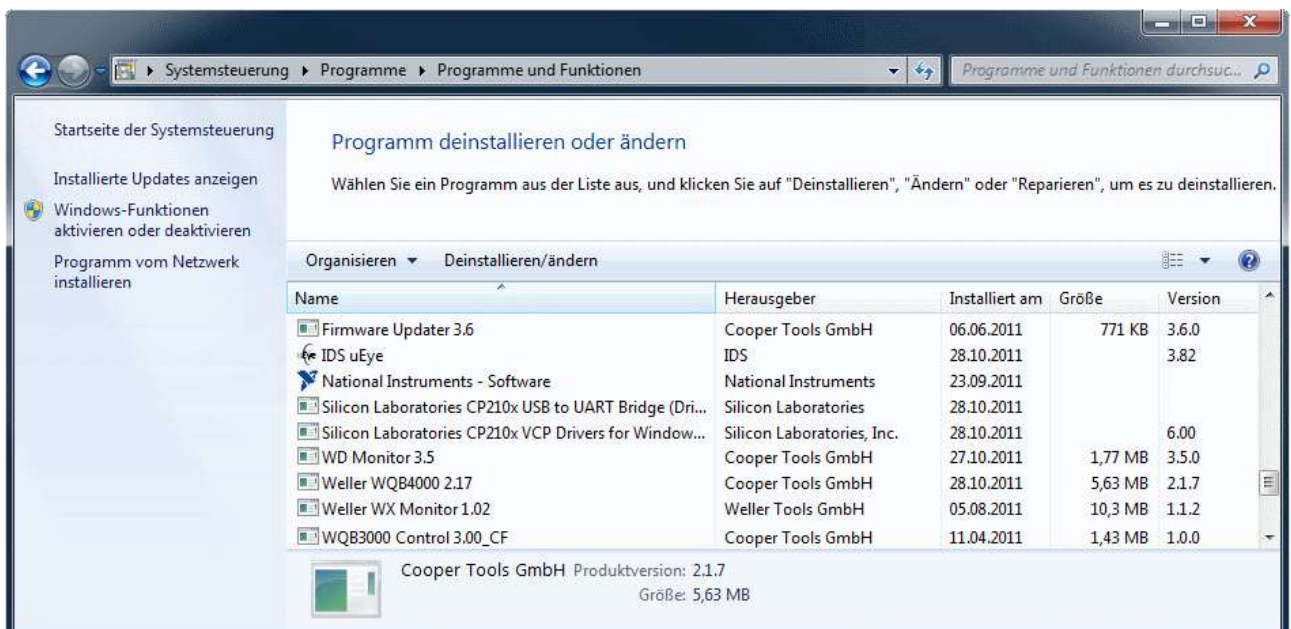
▸ Systemsteuerung ▸ Programme ▸ Programme und Funktionen

Programme und Funktionen durchsuc...

Startseite der Systemsteuerung

Installierte Updates anzeigen

Windows-Funktionen aktivieren oder deaktivieren

Programm vom Netzwerk installieren

Programm deinstallieren oder ändern

Wählen Sie ein Programm aus der Liste aus, und klicken Sie auf "Deinstallieren", "Ändern" oder "Reparieren", um es zu deinstallieren.

Organisieren ▾ Deinstallieren/ändern

| Name | Herausgeber | Installiert am | Größe | Version |
|---|---|---|---|---|
| Firmware Updater 3.6 | Cooper Tools GmbH | 06.06.2011 | 771 KB | 3.6.0 |
| IDS uEye | IDS | 28.10.2011 | | 3.82 |
| National Instruments - Software | National Instruments | 23.09.2011 | | |
| Silicon Laboratories CP210x USB to UART Bridge (Dri... | Silicon Laboratories | 28.10.2011 | | |
| Silicon Laboratories CP210x VCP Drivers for Window... | Silicon Laboratories, Inc. | 28.10.2011 | | 6.00 |
| WD Monitor 3.5 | Cooper Tools GmbH | 27.10.2011 | 1,77 MB | 3.5.0 |
| Weller WQB4000 2.17 | Cooper Tools GmbH | 28.10.2011 | 5,63 MB | 2.1.7 |
| Weller WX Monitor 1.02 | Weller Tools GmbH | 05.08.2011 | 10,3 MB | 1.1.2 |
| WQB3000 Control 3.00_CF | Cooper Tools GmbH | 11.04.2011 | 1,43 MB | 1.0.0 |

Cooper Tools GmbH Produktversion: 2.1.7
Größe: 5,63 MB